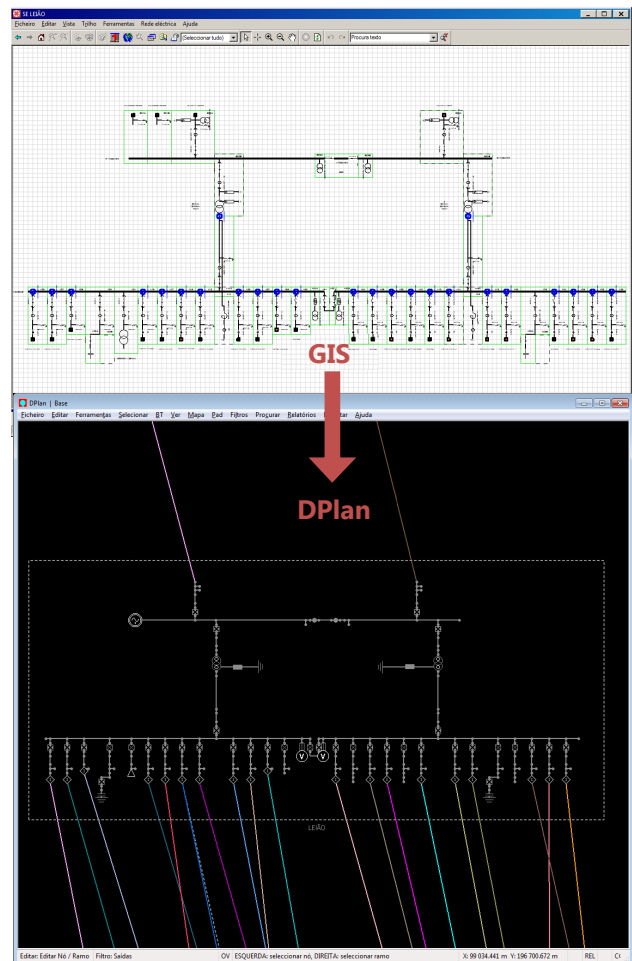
SE LEIÃO

Ficheiro Editar Vista Trilho Ferramentas Rede eléctrica Ajuda

(Seleccionar tudo)

Procura texto

GIS

DPlan | Base

Ficheiro Editar Ferramentas Selecionar BT Ver Mapa Pad Filtros Procurar Relatórios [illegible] Ajuda

DPlan

LEIÃO

Editar: Editar Nó / Ramo Filtro: Saídas OV ESQUERDA: seleccionar nó, DIREITA: seleccionar ramo X: 99 034.441 m Y: 196 700.672 m REL C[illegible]